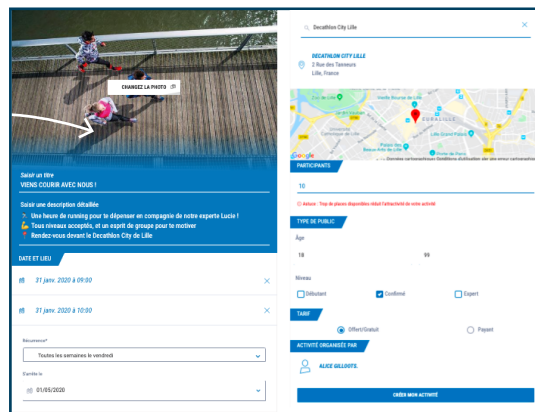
CHANGEZ LA PHOTO

Saisir un titre
VIENS COURIR AVEC NOUS !

Saisir une description détaillée
Une heure de running pour te dépenser en compagnie de notre experte Lucie !
Tous niveaux acceptés, et un esprit de groupe pour te motiver
Rendez-vous devant le Decathlon City de Lille

DATE ET LIEU

31 janv. 2020 à 09:00

31 janv. 2020 à 10:00

Récurrence*
Toutes les semaines le vendredi

Jusqu'à le
01/05/2020

Decathlon City Lille

DECATHLON CITY LILLE
2 Rue des Tanneurs
Lille, France

PARTICIPANTS
10
Astuce : Trop de places disponibles réduit l'attractivité de votre activité

TYPE DE PUBLIC
Âge
18
99

Niveau
Débutant
Confirmé
Expert

TARIF
Offert/Gratuit
Payant

ACTIVITÉ ORGANISÉE PAR
ALICE GILLOOTS.

CRÉER MON ACTIVITÉ